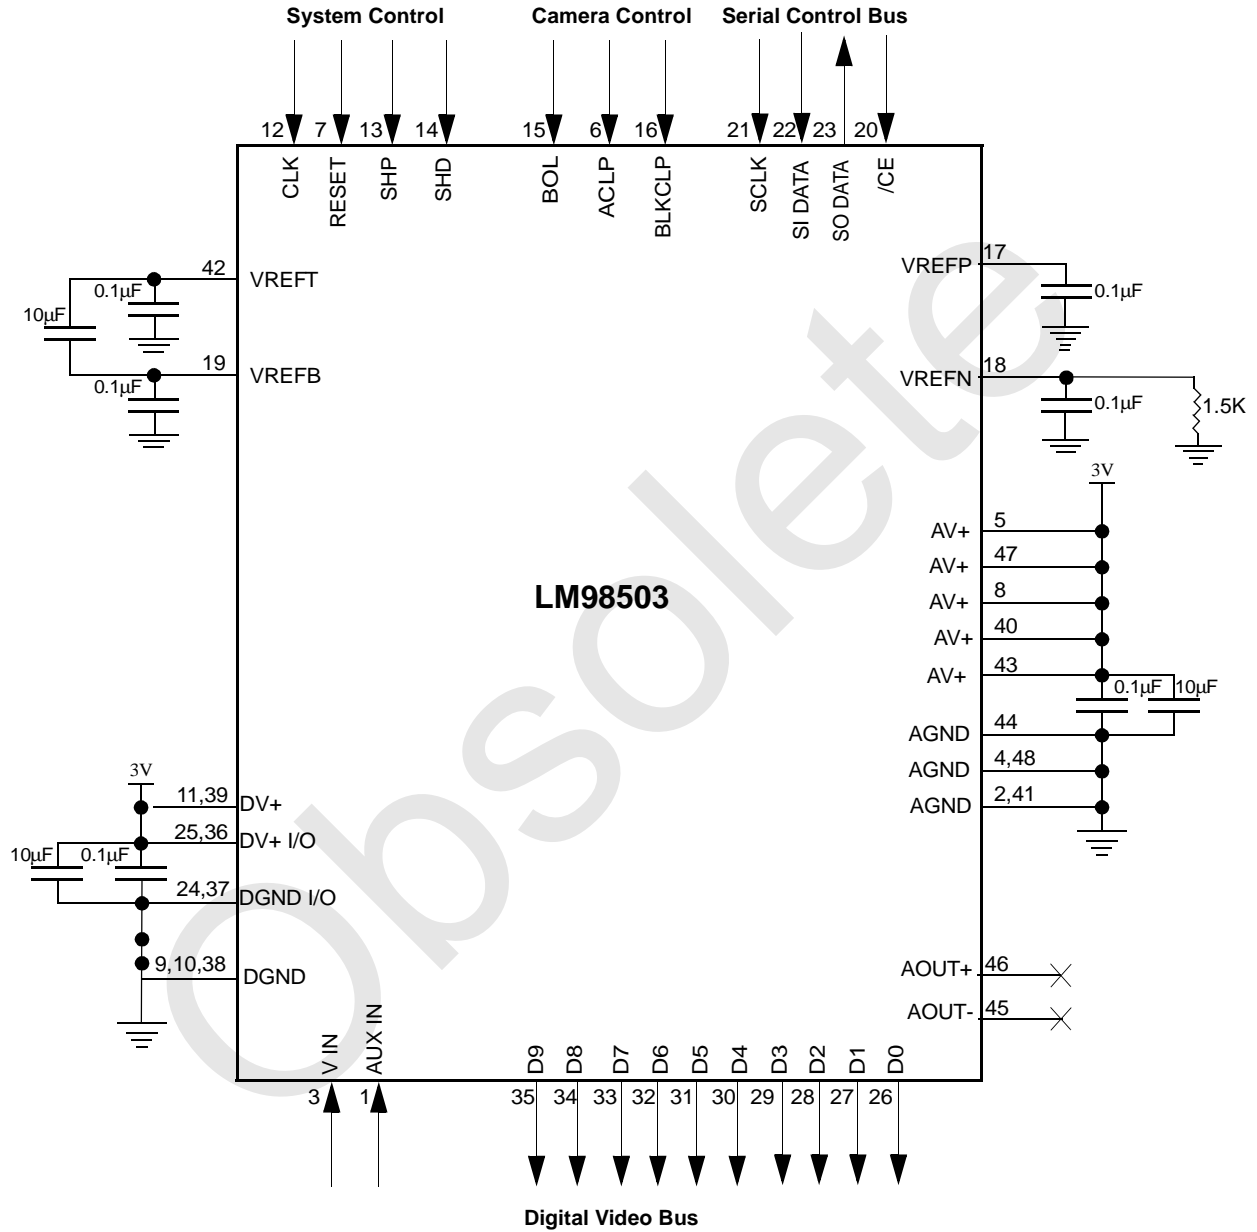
System Control

Camera Control

Serial Control Bus

12 7 13 14 15 6 16 21 22 23 20

CLK RESET SHP SHD BOL ACLP BLKCLP SCLK SI DATA SO DATA /CE

42 VREFT

0.1µF

10µF

19 VREFB

0.1µF

VREFP 17

0.1µF

VREFN 18

0.1µF

1.5K

3V

AV+ 5

AV+ 47

AV+ 8

AV+ 40

AV+ 43

0.1µF 10µF

AGND 44

AGND 4,48

AGND 2,41

LM98503

3V

11,39 DV+

25,36 DV+ I/O

10µF 0.1µF

24,37 DGND I/O

9,10,38 DGND

AOUT+ 46

AOUT- 45

V IN AUX IN

3 1

D9 D8 D7 D6 D5 D4 D3 D2 D1 D0

35 34 33 32 31 30 29 28 27 26

Digital Video Bus

Obsolete